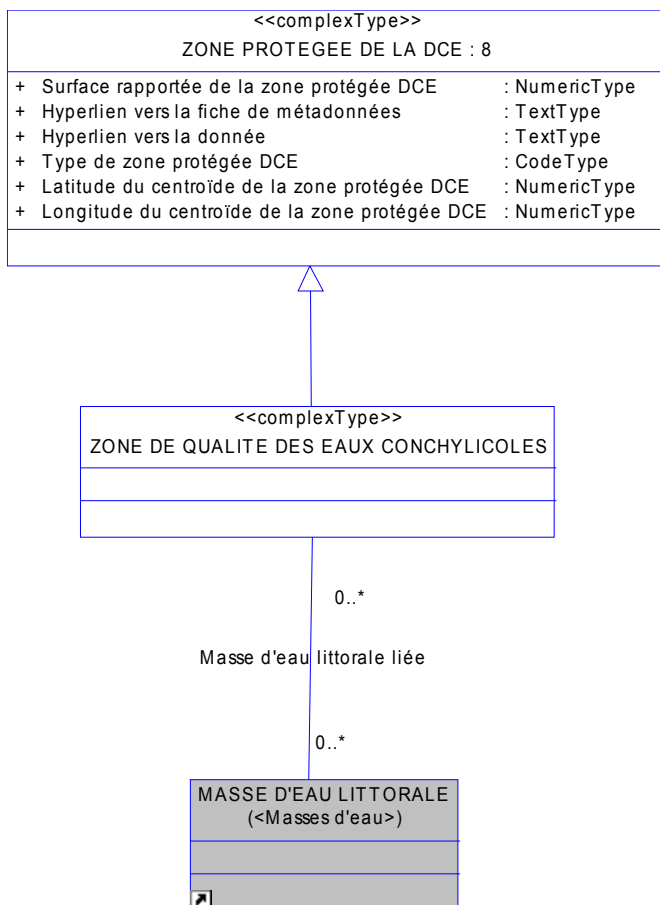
<<complexType>>
ZONE PROTEGEE DE LA DCE : 8

+ Surface rapportée de la zone protégée DCE : NumericType
+ Hyperlien vers la fiche de métadonnées : TextType
+ Hyperlien vers la donnée : TextType
+ Type de zone protégée DCE : CodeType
+ Latitude du centroïde de la zone protégée DCE : NumericType
+ Longitude du centroïde de la zone protégée DCE : NumericType

<<complexType>>
ZONE DE QUALITE DES EAUX CONCHYLICOLES

0..*

Masse d'eau littorale liée

0..*

MASSE D'EAU LITTORALE
(<Masses d'eau>)